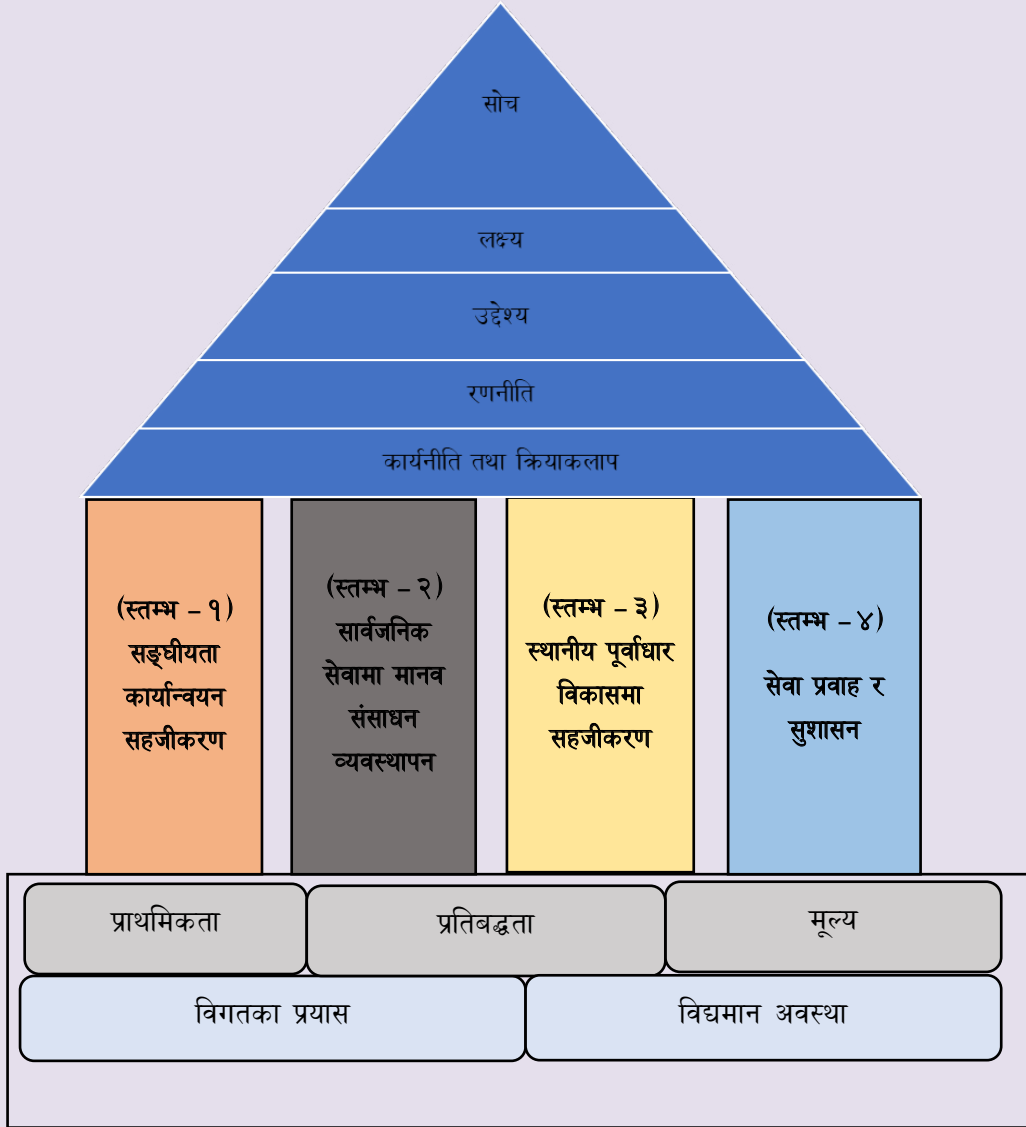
सोच

लक्ष्य

उद्देश्य

रणनीति

कार्यनीति तथा क्रियाकलाप

(स्तम्भ – १)
सङ्घीयता कार्यान्वयन सहजीकरण

(स्तम्भ – २)
सार्वजनिक सेवामा मानव संसाधन व्यवस्थापन

(स्तम्भ – ३)
स्थानीय पूर्वाधार विकासमा सहजीकरण

(स्तम्भ – ४)
सेवा प्रवाह र सुशासन

प्राथमिकता

प्रतिबद्धता

मूल्य

विगतका प्रयास

विद्यमान अवस्था